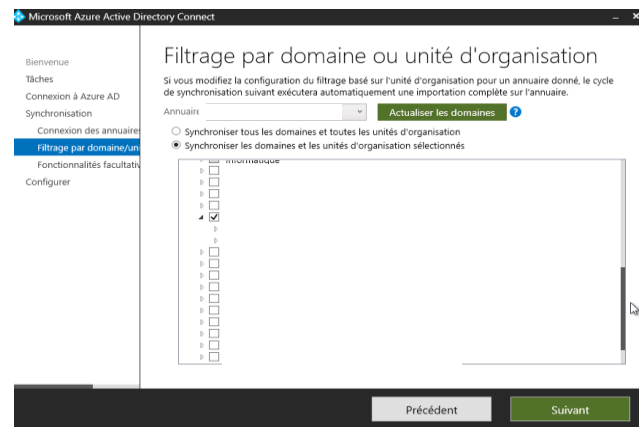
Microsoft Azure Active Directory Connect

Bienvenue
Tâches
Connexion à Azure AD
Synchronisation
Connexion des annuaires
Filtrage par domaine/un
Fonctionnalités facultativ
Configurer

Filtrage par domaine ou unité d'organisation

Si vous modifiez la configuration du filtrage basé sur l'unité d'organisation pour un annuaire donné, le cycle de synchronisation suivant exécutera automatiquement une importation complète sur l'annuaire.

Annuaire

Actualiser les domaines

?

Synchroniser tous les domaines et toutes les unités d'organisation

Synchroniser les domaines et les unités d'organisation sélectionnés

Informatique

Précédent

Suivant